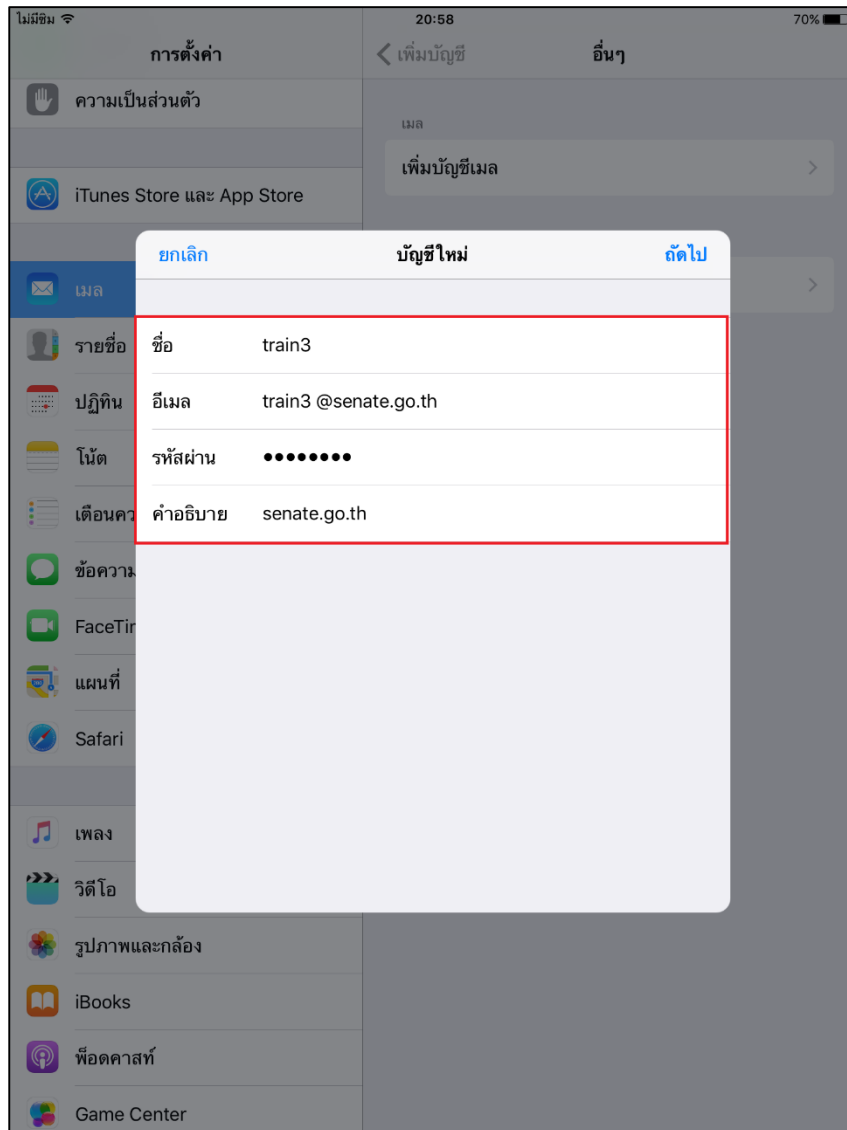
ไม่มีซิม

20:58

70%

การตั้งค่า

ความเป็นส่วนตัว

iTunes Store และ App Store

เมล

รายชื่อ

ปฏิทิน

โน้ต

เตือนคว

ข้อความ

FaceTi

แผนที่

Safari

เพลง

วิดีโอ

รูปภาพและกล้อง

iBooks

พ็อดคาสท์

Game Center

เพิ่มบัญชี

อื่นๆ

เมล

เพิ่มบัญชีเมล

ยกเลิก

บัญชีใหม่

ถัดไป

| | |
|---|---|
| ชื่อ | train3 |
| อีเมล | train3 @senate.go.th |
| รหัสผ่าน | •••••••• |
| คำอธิบาย | senate.go.th |